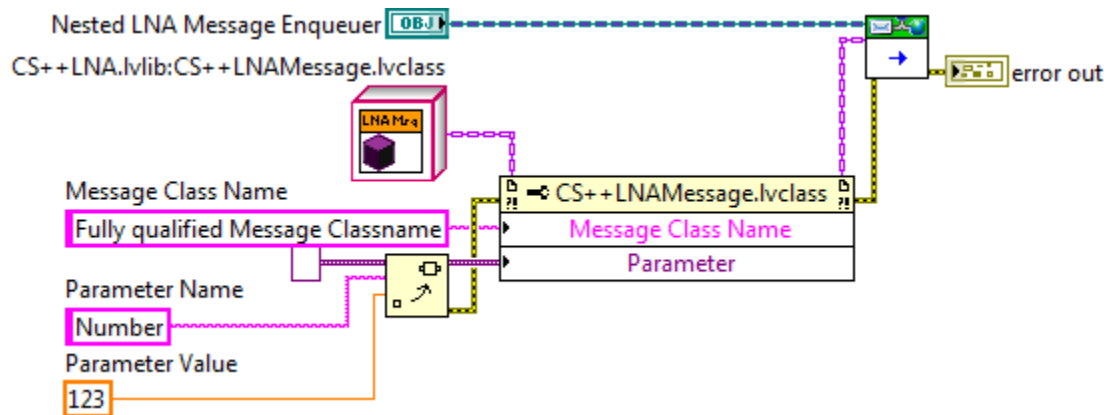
Nested LNA Message Enqueuer
OBJ
CS++LNA.lvlib:CS++LNAMessage.lvclass
error out
LNA Msg
Message Class Name
CS++LNAMessage.lvclass
Fully qualified Message Classname
Message Class Name
Parameter
Parameter Name
Number
Parameter Value
123